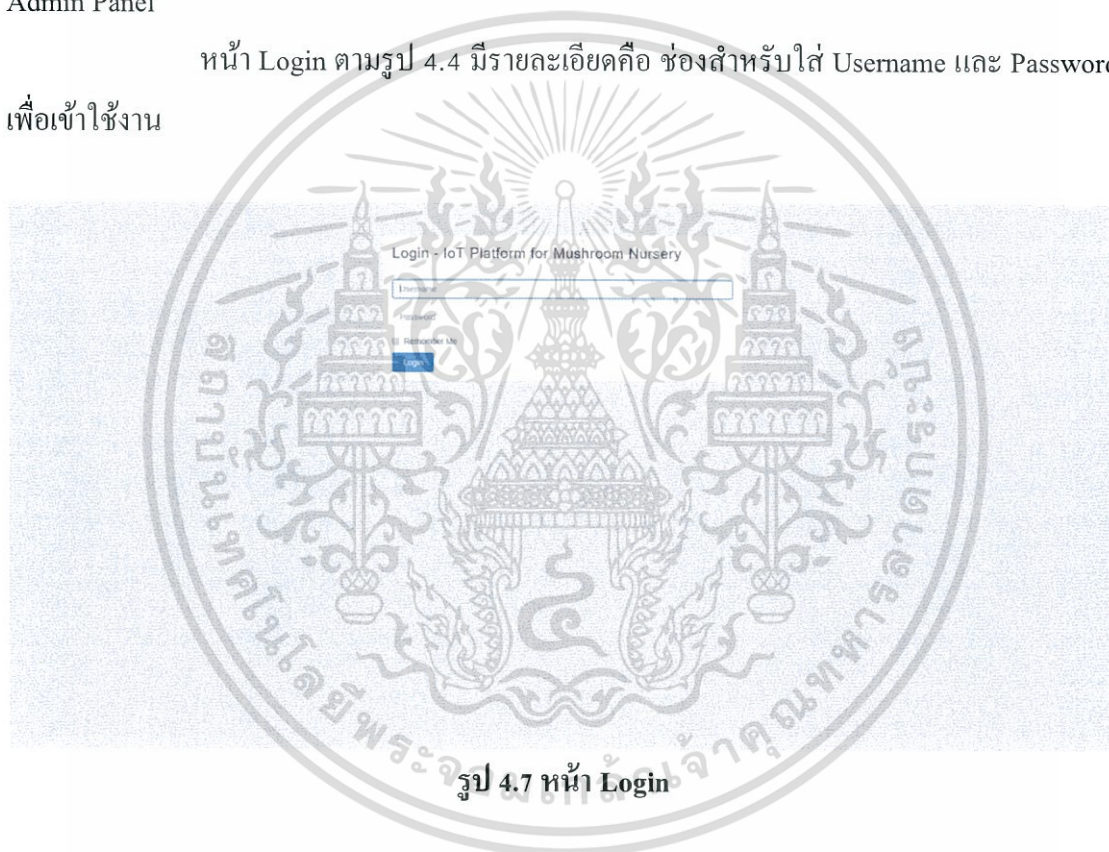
Admin Panel

หน้า Login ตามรูป 4.4 มีรายละเอียดคือ ช่องสำหรับใส่ Username และ Passwor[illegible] เพื่อเข้าใช้งาน

Login - IoT Platform for Mushroom Nursery

Username

Password

Remember Me

Login

รูป 4.7 หน้า Login